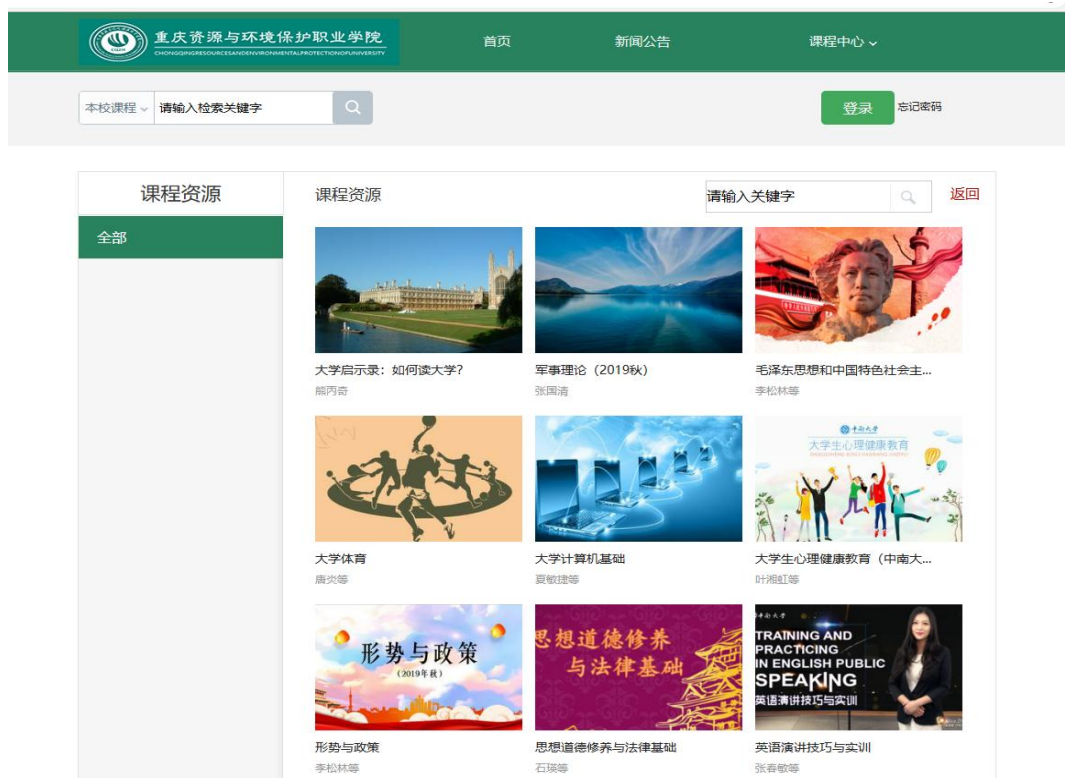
重庆资源与环境保护职业学院
CHONGQINGRESOURCESANDENVIRONMENTALPROTECTIONOFUNIVERSITY

首页 新闻公告 课程中心

本校课程 请输入检索关键字

登录 忘记密码

课程资源

全部

课程资源 请输入关键字 返回

大学启示录：如何读大学?
熊丙奇

军事理论（2019秋）
张国清

毛泽东思想和中国特色社会主...
李松林等

大学体育
唐炎等

大学计算机基础
夏敏捷等

大学生心理健康教育
大学生心理健康教育（中南大...
叶湘虹等

形势与政策
(2019年秋)
形势与政策
李松林等

思想道德修养与法律基础
思想道德修养与法律基础
石瑛等

TRAINING AND PRACTICING IN ENGLISH PUBLIC SPEAKING
英语演讲技巧与实训
英语演讲技巧与实训
张春敏等